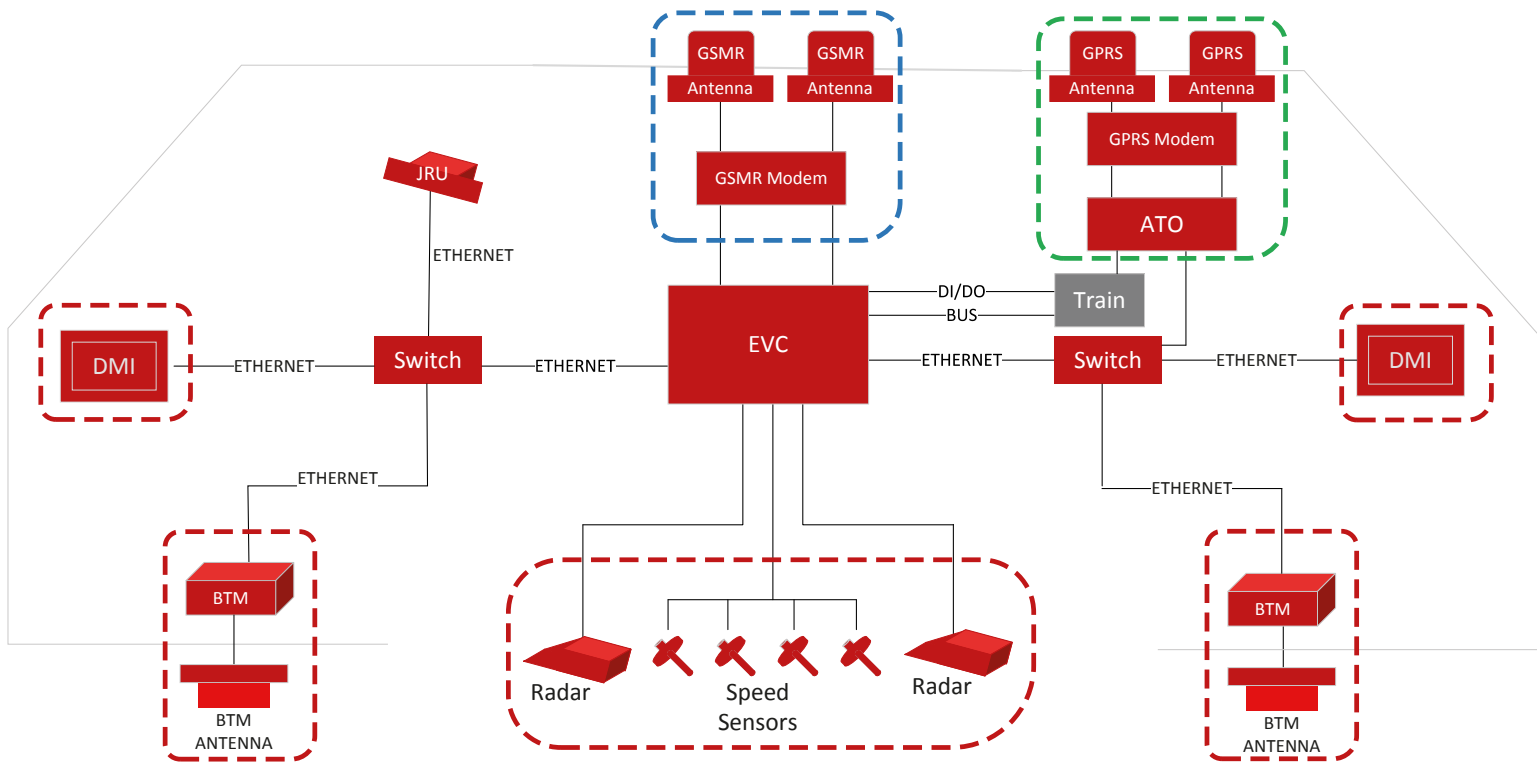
GSMR Antenna
GSMR Antenna
GSMR Modem
GPRS Antenna
GPRS Antenna
GPRS Modem
ATO
JRU
ETHERNET
DMI
ETHERNET
Switch
ETHERNET
EVC
DI/DO
BUS
Train
ETHERNET
Switch
ETHERNET
DMI
ETHERNET
ETHERNET
BTM
BTM ANTENNA
Radar
Speed Sensors
Radar
BTM
BTM ANTENNA